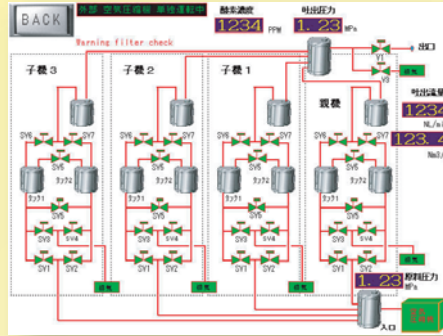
BACK

外部 空気圧縮機 単独運転中

Warning filter check

酸素濃度

1234 PPM

吐出圧力

1.23 MPa

V1

V3

出口

吐出流量

1234

NL/m

123.4

Nm3/h

子機3

子機2

子機1

親機

SV6 SV7

SV5

タンク1 タンク2

SV3 SV4

SV1 SV2

SV6 SV7

SV5

タンク1 タンク2

SV3 SV4

SV1 SV2

SV6 SV7

SV5

タンク1 タンク2

SV3 SV4

SV1 SV2

SV6 SV7

SV5

タンク1 タンク2

SV3 SV4

SV1 SV2

排気

排気

排気

排気

原料圧力

1.23 MPa

入口